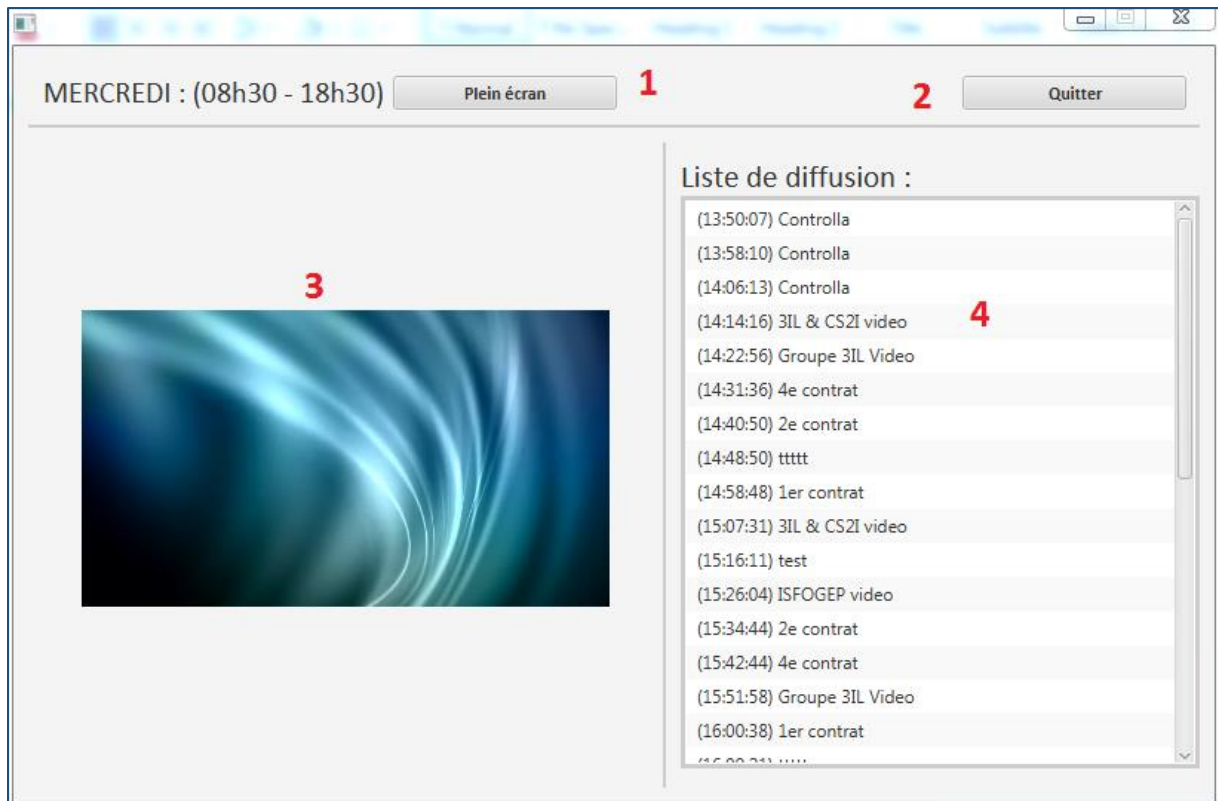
MERCREDI : (08h30 - 18h30) Plein écran 1

2 Quitter

3

Liste de diffusion :

(13:50:07) Controlla
(13:58:10) Controlla
(14:06:13) Controlla
(14:14:16) 3IL & CS2I video
(14:22:56) Groupe 3IL Video
(14:31:36) 4e contrat
(14:40:50) 2e contrat
(14:48:50) ttttt
(14:58:48) 1er contrat
(15:07:31) 3IL & CS2I video
(15:16:11) test
(15:26:04) ISFOGEP video
(15:34:44) 2e contrat
(15:42:44) 4e contrat
(15:51:58) Groupe 3IL Video
(16:00:38) 1er contrat
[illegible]

4